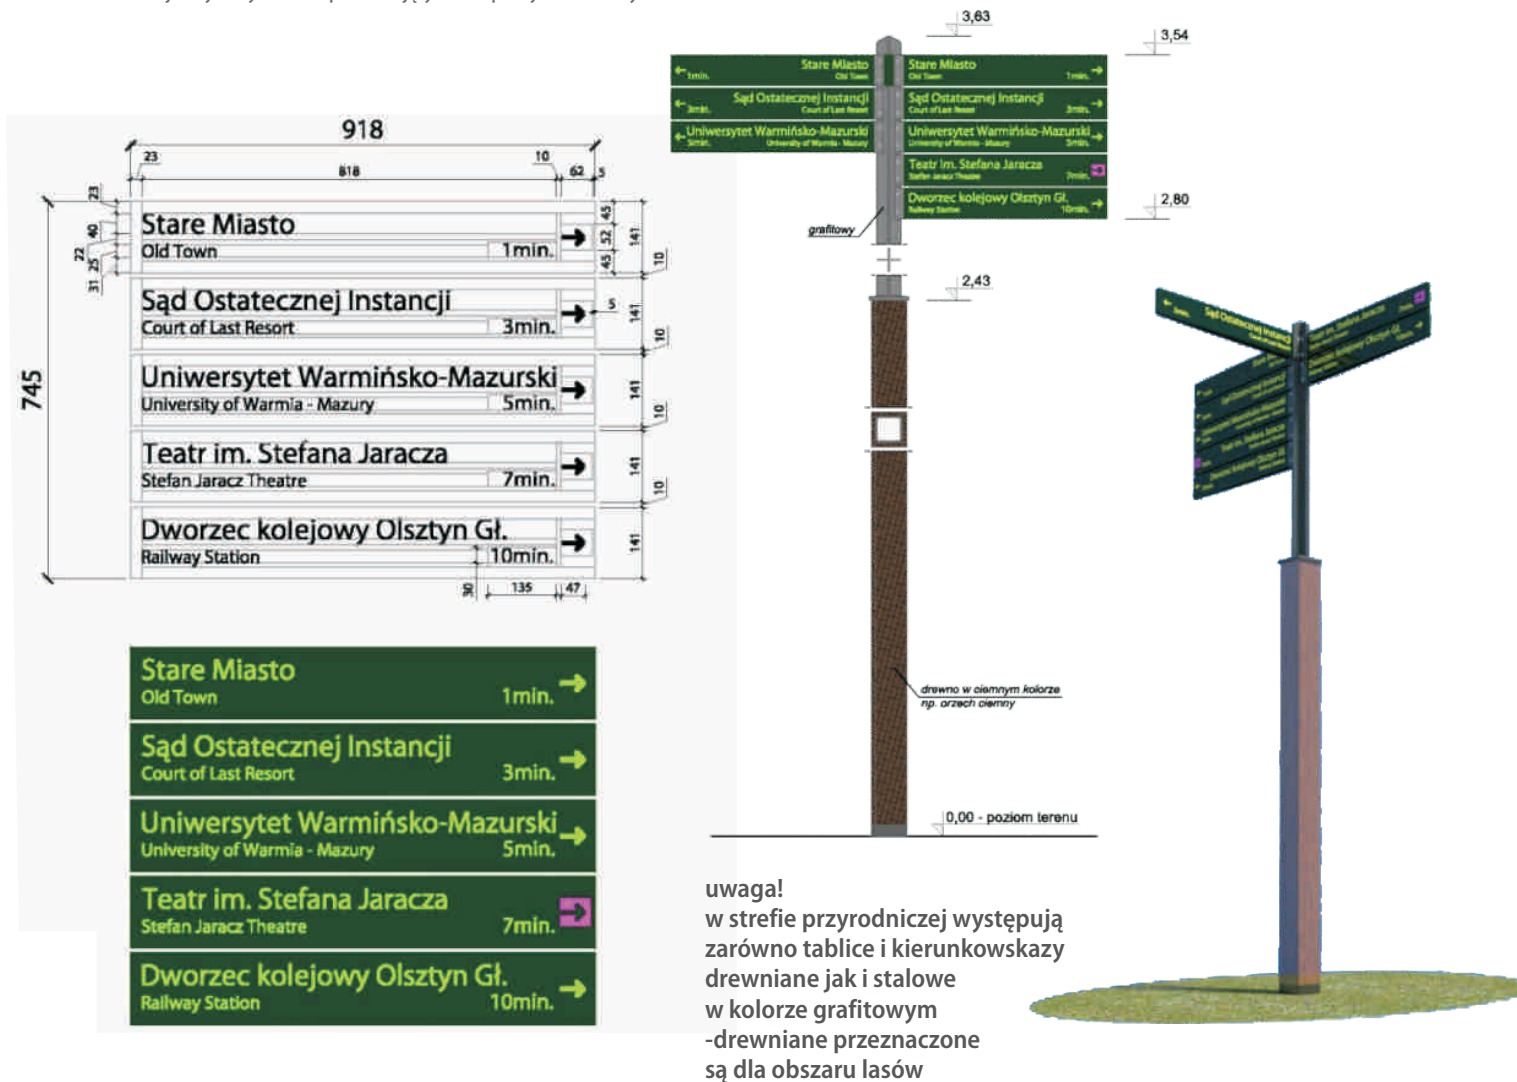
918
23 818 10 62 5
745
23 40 22 25 31
Stare Miasto
Old Town 1min.
45 52 45 141 10
Sąd Ostatecznej Instancji
Court of Last Resort 3min.
5 141 10
Uniwersytet Warmińsko-Mazurski
University of Warmia - Mazury 5min.
141 10
Teatr im. Stefana Jaracza
Stefan Jaracz Theatre 7min.
141 10
Dworzec kolejowy Olsztyn Gł.
Railway Station 10min.
141
30 135 47

Stare Miasto
Old Town 1min.
Sąd Ostatecznej Instancji
Court of Last Resort 3min.
Uniwersytet Warmińsko-Mazurski
University of Warmia - Mazury 5min.
Teatr im. Stefana Jaracza
Stefan Jaracz Theatre 7min.
Dworzec kolejowy Olsztyn Gł.
Railway Station 10min.

3,63
3,54
Stare Miasto Old Town 1min.
Sąd Ostatecznej Instancji Court of Last Resort 3min.
Uniwersytet Warmińsko-Mazurski University of Warmia - Mazury 5min.
Stare Miasto Old Town 1min.
Sąd Ostatecznej Instancji Court of Last Resort 3min.
Uniwersytet Warmińsko-Mazurski University of Warmia - Mazury 5min.
Teatr im. Stefana Jaracza Stefan Jaracz Theatre 7min.
Dworzec kolejowy Olsztyn Gł. Railway Station 10min.
2,80
grafitowy
2,43
drewno w ciemnym kolorze
np. orzech ciemny
0,00 - poziom terenu

uwaga!
w strefie przyrodniczej występują zarówno tablice i kierunkowskazy drewniane jak i stalowe w kolorze grafitowym
-drewniane przeznaczone są dla obszaru lasów